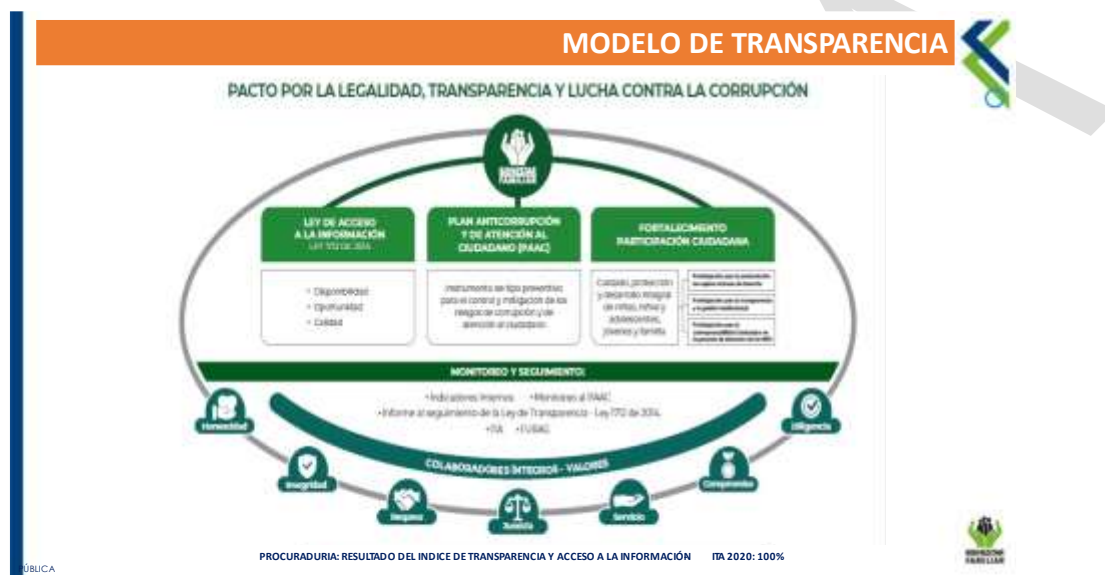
MODELO DE TRANSPARENCIA

PACTO POR LA LEGALIDAD, TRANSPARENCIA Y LUCHA CONTRA LA CORRUPCIÓN

LEY DE ACCESO A LA INFORMACIÓN
LEY 1712 DE 2014

PLAN ANTICORRUPCIÓN Y DE ATENCIÓN AL CIUDADANO (PAAC)

FORTALECIMIENTO PARTICIPACIÓN CIUDADANA

• Disponibilidad
• Oportunidad
• Calidad

Instrumento de tipo preventivo para el control y mitigación de los riesgos de corrupción y de atención al ciudadano

Cuidado, protección y desarrollo integral de niñas, niños y adolescentes, jóvenes y familia

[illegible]

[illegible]

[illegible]

MONITOREO Y SEGUIMIENTO:

• Indicadores internos • Monitoreo al PAAC
• Informe al seguimiento de la Ley de Transparencia - Ley 1712 de 2014
• ITA • FURAG

COLABORADORES ÍNTEGROS - VALORES

Honestidad
Integridad
Respeto
Justicia
Servicio
Compromiso
Diligencia

PROCURADURIA: RESULTADO DEL INDICE DE TRANSPARENCIA Y ACCESO A LA INFORMACIÓN ITA 2020: 100%

ÚBLICA